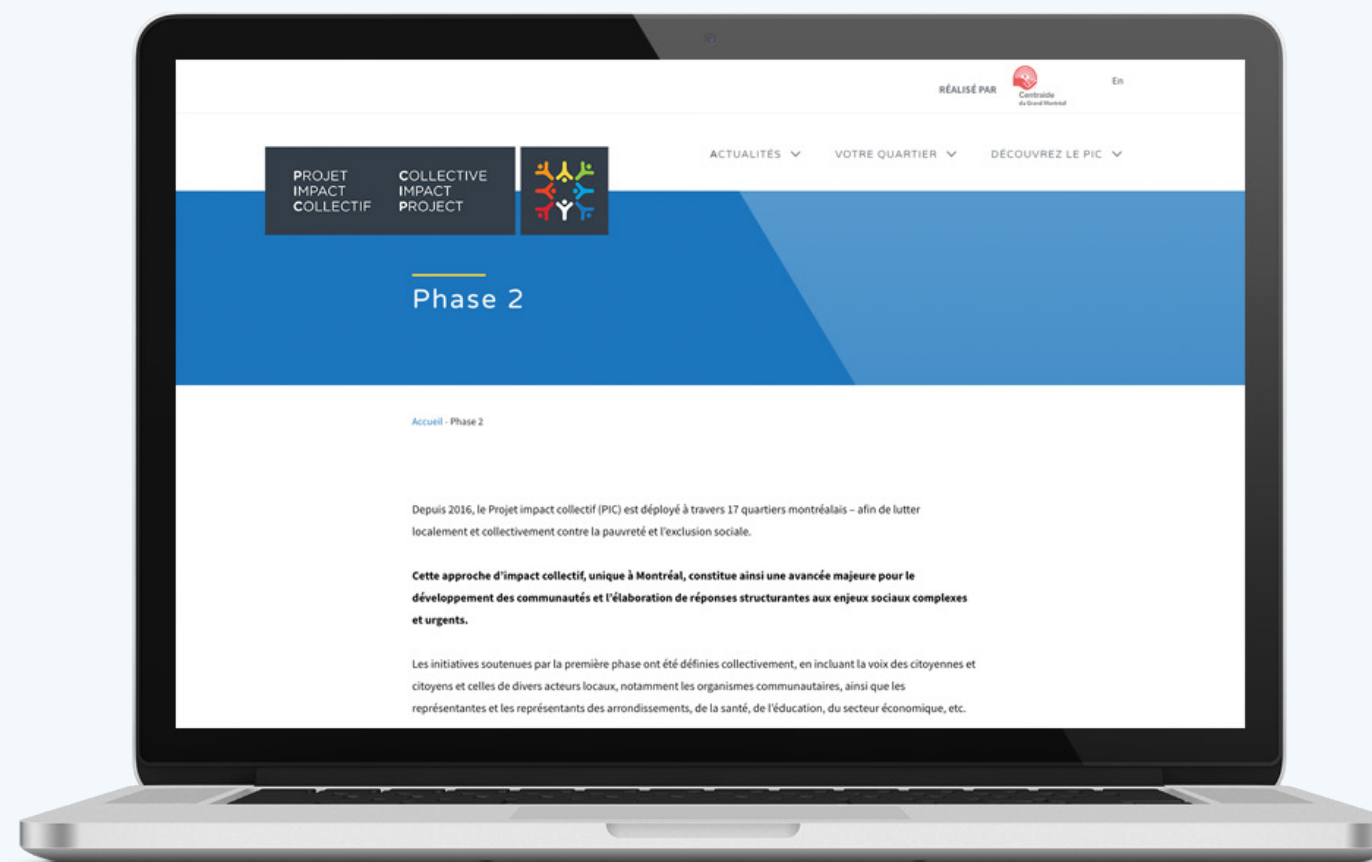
RÉALISÉ PAR Centraide du Grand Montréal En

PROJET IMPACT COLLECTIF

COLLECTIVE IMPACT PROJECT

ACTUALITÉS VOTRE QUARTIER DÉCOUVREZ LE PIC

Phase 2

Accueil - Phase 2

Depuis 2016, le Projet impact collectif (PIC) est déployé à travers 17 quartiers montréalais – afin de lutter localement et collectivement contre la pauvreté et l'exclusion sociale.

**Cette approche d'impact collectif, unique à Montréal, constitue ainsi une avancée majeure pour le développement des communautés et l'élaboration de réponses structurantes aux enjeux sociaux complexes et urgents.**

Les initiatives soutenues par la première phase ont été définies collectivement, en incluant la voix des citoyennes et citoyens et celles de divers acteurs locaux, notamment les organismes communautaires, ainsi que les représentantes et les représentants des arrondissements, de la santé, de l'éducation, du secteur économique, etc.